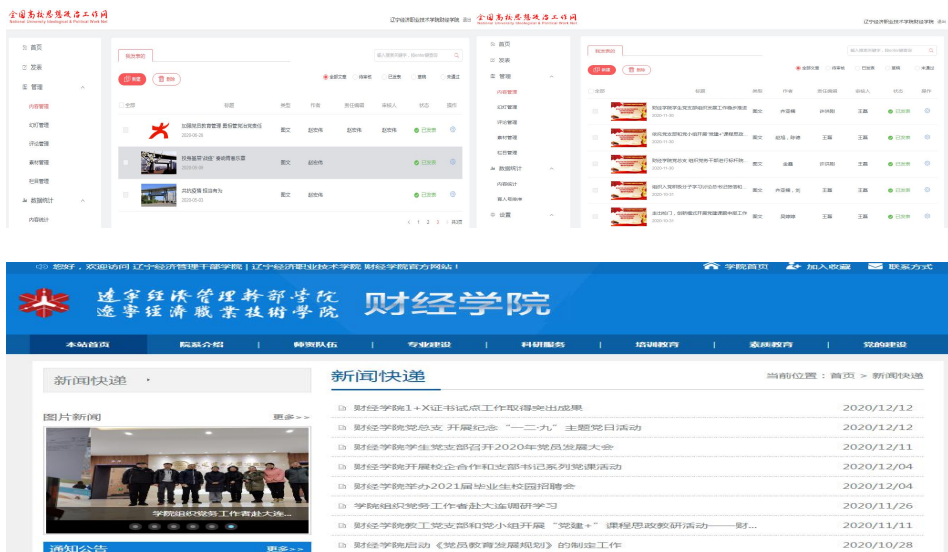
全国高校思想政治工作网
National University Ideological & Political Work Net

辽宁经济职业技术学院财经学院

首页
发表
管理
内容管理
ICP管理
评论管理
素材管理
专题管理
数据统计
内容统计

我的发布

删除

全部文章 待审核 已发表 驳回 未通过

全部 标题 类型 作者 责任编辑 审核人 状态 操作

加强党员教育管理 着力提升党员先锋模范作用
2020-06-28
图文 赵芮伟 赵芮伟 赵芮伟 已发表

财务管理"战疫"普通青年风采
2020-06-28
图文 赵芮伟 已发表

抗疫情 我们在行动
2020-05-20
图文 赵芮伟 已发表

共3条 1 2 3 前往

全国高校思想政治工作网
National University Ideological & Political Work Net

辽宁经济职业技术学院财经学院

首页
发表
管理
内容管理
ICP管理
评论管理
素材管理
专题管理
数据统计
内容统计
素人用户统计
设置

我的发布

删除

全部文章 待审核 已发表 驳回 未通过

全部 标题 类型 作者 责任编辑 审核人 状态 操作

财经学院学生党支部召开发展工作推进会
2020-11-30
图文 齐亚楠 许鸿阳 王菡 已发表

我院党支部开展"党建+"课程思政...
2020-11-30
图文 赵瑞，陈曦 许鸿阳 王菡 已发表

财经学院党总支 召开党员干部会议
2020-11-30
图文 谢清 许鸿阳 王菡 已发表

组织大学新生学习习近平总书记重要...
2020-11-30
图文 齐亚楠，张 许鸿阳 王菡 已发表

走出校门，财经学院开展党课进社区
2020-10-21
图文 吴铮楠 王菡 王菡 已发表

您好，欢迎访问 辽宁经济管理干部学院 | 辽宁经济职业技术学院 财经学院官方网站！
学院首页 加入收藏 联系方式

辽宁经济管理干部学院
辽宁经济职业技术学院
财经学院

本站首页 | 院系介绍 | 师资队伍 | 专业建设 | 科研服务 | 培训教育 | 素质教育 | 党的建设

新闻快递

图片新闻 更多>>

学院组织党务工作者赴大连...

通知公告 更多>>

新闻快递
当前位置：首页 > 新闻快递

财经学院1+X证书试点工作取得突出成果 2020/12/12
财经学院党总支 开展纪念"一二·九"主题党日活动 2020/12/12
财经学院学生党支部召开2020年党员发展大会 2020/12/11
财经学院开展校企合作和支部书记系列党课活动 2020/12/04
财经学院举办2021届毕业生校园招聘会 2020/12/04
学院组织党务工作者赴大连调研学习 2020/11/26
财经学院教工党支部和党小组开展"党建+"课程思政教研活动——财... 2020/11/11
财经学院启动《党员教育发展规划》的制定工作 2020/10/28